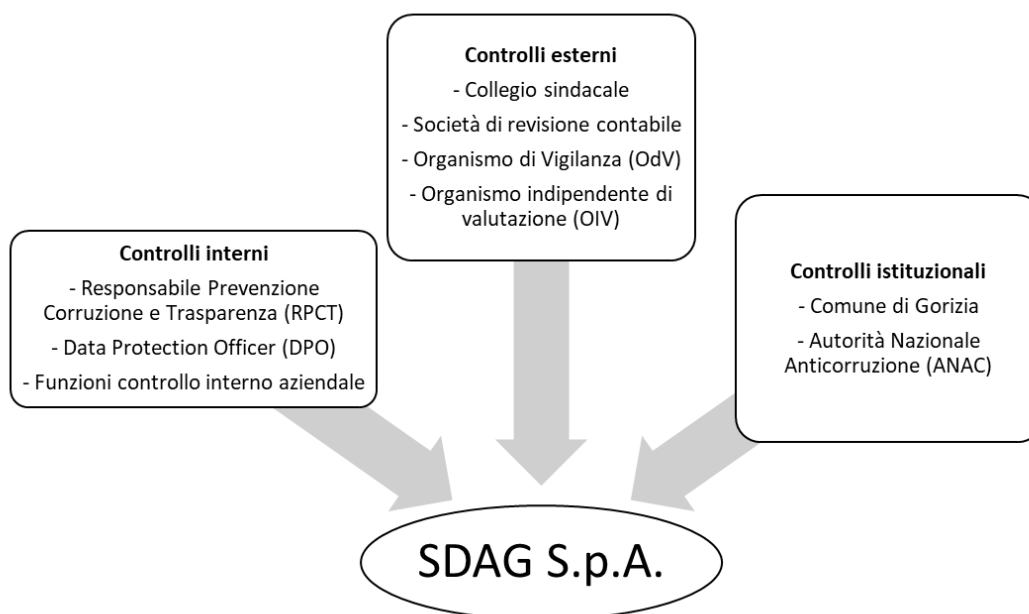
**Controlli esterni**
- Collegio sindacale
- Società di revisione contabile
- Organismo di Vigilanza (OdV)
- Organismo indipendente di valutazione (OIV)

**Controlli interni**
- Responsabile Prevenzione Corruzione e Trasparenza (RPCT)
- Data Protection Officer (DPO)
- Funzioni controllo interno aziendale

**Controlli istituzionali**
- Comune di Gorizia
- Autorità Nazionale Anticorruzione (ANAC)

SDAG S.p.A.